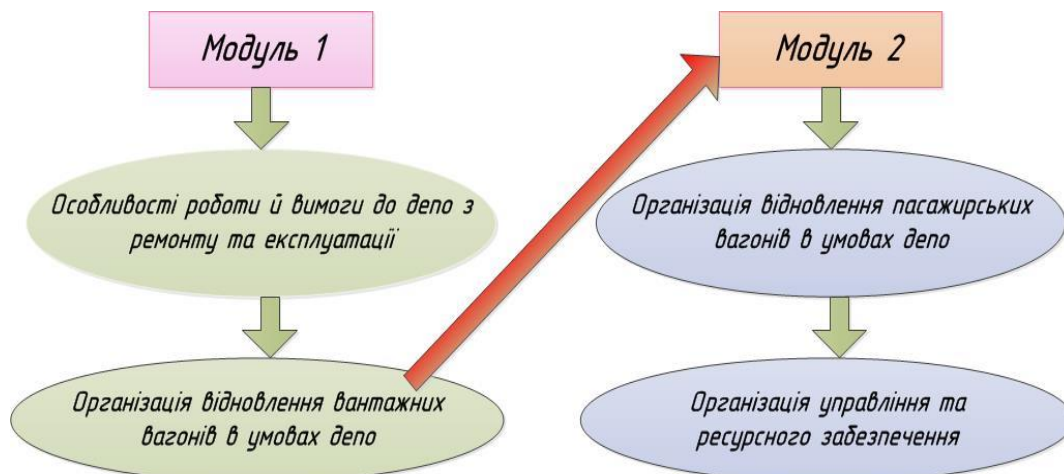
Модуль 1

Особливості роботи й вимоги до депо з ремонту та експлуатації

Організація відновлення вантажних вагонів в умовах депо

Модуль 2

Організація відновлення пасажирських вагонів в умовах депо

Організація управління та ресурсного забезпечення